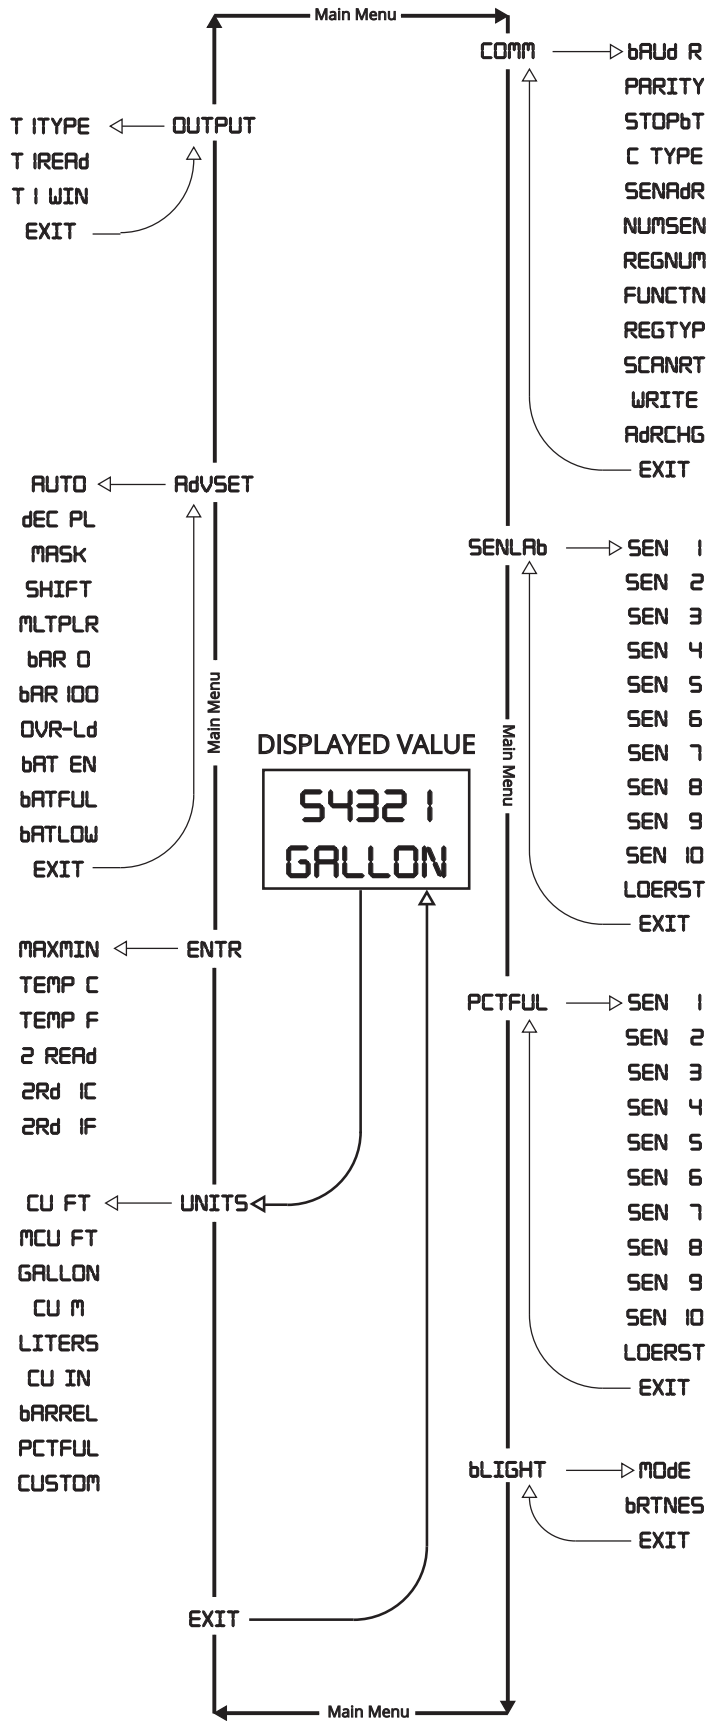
Main Menu

T ITYPE
T IREAd
T I WIN
EXIT
OUTPUT

COMM
bAUd R
PARITY
STOPbT
C TYPE
SENAdR
NUMSEN
REGNUM
FUNCTN
REGTYP
SCANRT
WRITE
AdRCHG
EXIT

AUTO
dEC PL
MASK
SHIFT
MLTPLR
bAR 0
bAR 100
OVR-Ld
bAT EN
bATFUL
bATLOW
EXIT
AdVSET

Main Menu

DISPLAYED VALUE
54321
GALLON

Main Menu

SENLAb
SEN 1
SEN 2
SEN 3
SEN 4
SEN 5
SEN 6
SEN 7
SEN 8
SEN 9
SEN 10
LOERST
EXIT

MAXMIN
TEMP C
TEMP F
2 REAd
2Rd 1C
2Rd 1F
ENTR

PCTFUL
SEN 1
SEN 2
SEN 3
SEN 4
SEN 5
SEN 6
SEN 7
SEN 8
SEN 9
SEN 10
LOERST
EXIT

CU FT
MCU FT
GALLON
CU M
LITERS
CU IN
bARREL
PCTFUL
CUSTOM
UNITS

bLIGHT
MOdE
bRTNES
EXIT

EXIT

Main Menu